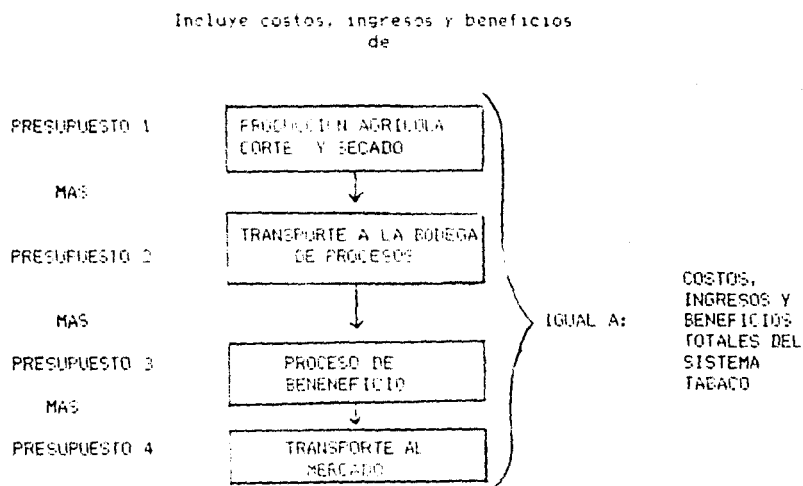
Incluye costos, ingresos y beneficios de

PRESUPUESTO 1

PRODUCCION AGRICOLA CORTE Y SECADO

MAS

PRESUPUESTO 2

TRANSPORTE A LA BODEGA DE PROCESOS

MAS

PRESUPUESTO 3

PROCESO DE BENENEFICIO

MAS

PRESUPUESTO 4

TRANSPORTE AL MERCADO

IGUAL A:

COSTOS, INGRESOS Y BENEFICIOS TOTALES DEL SISTEMA TABACO